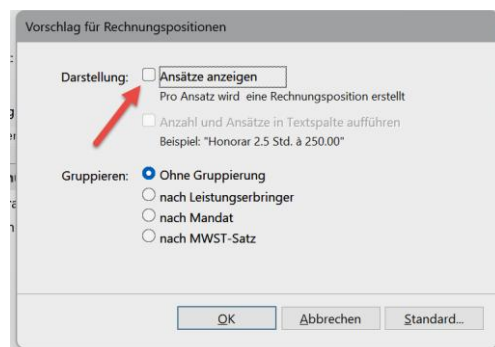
Vorschlag für Rechnungspositionen

Darstellung: Ansätze anzeigen
Pro Ansatz wird eine Rechnungsposition erstellt

Anzahl und Ansätze in Textspalte aufführen
Beispiel: "Honorar 2.5 Std. à 250.00"

Gruppieren: Ohne Gruppierung
nach Leistungserbringer
nach Mandat
nach MWST-Satz

OK Abbrechen Standard...